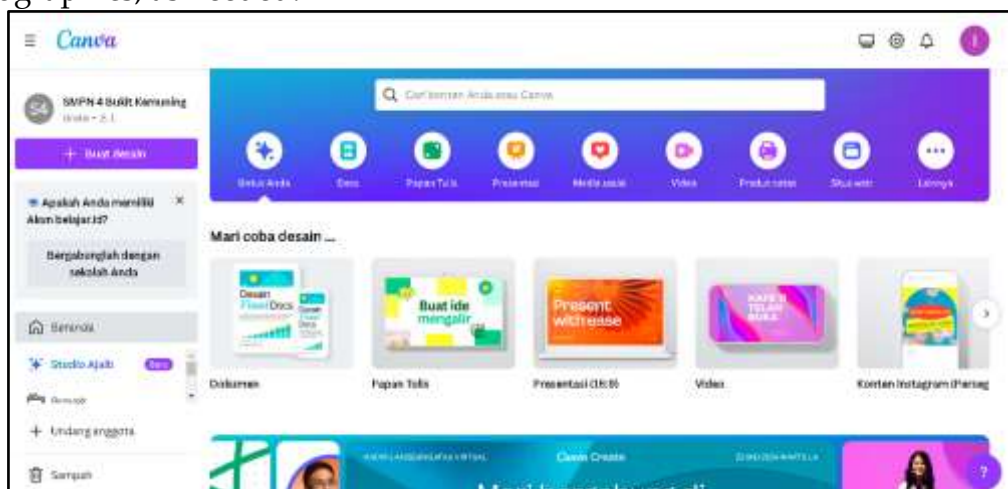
Canva

SMPN 4 Bukit Kemuning
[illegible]

+ Buat desain

Apakah Anda memiliki Akun belajar.id?

Bergabunglah dengan sekolah Anda

Beranda

Studio Ajaib Baru

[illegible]

+ Undang anggota

Sampah

Cari konten Anda atau Canva

Untuk Anda
Docs
Papan Tulis
Presentasi
Media sosial
Video
Produk cetak
Situs web
Lainnya

Mari coba desain ...

Desain Flexi Docs
Dokumen

Buat ide mengalir
Papan Tulis

Present with ease
Presentasi (16:9)

Video

Konten Instagram (Perseg

Canva Create

?